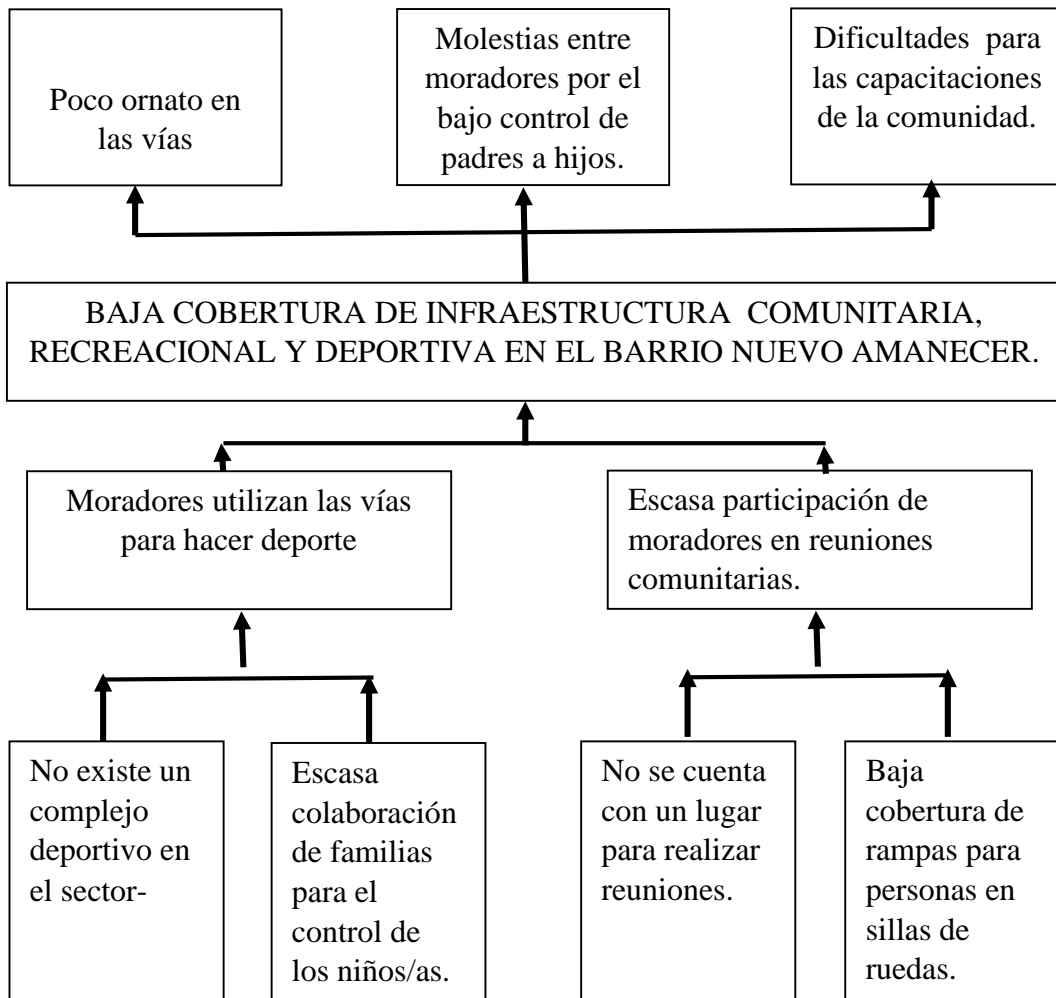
Poco ornato en las vías

Molestias entre moradores por el bajo control de padres a hijos.

Dificultades para las capacitaciones de la comunidad.

BAJA COBERTURA DE INFRAESTRUCTURA COMUNITARIA, RECREACIONAL Y DEPORTIVA EN EL BARRIO NUEVO AMANECER.

Moradores utilizan las vías para hacer deporte

Escasa participación de moradores en reuniones comunitarias.

No existe un complejo deportivo en el sector-

Escasa colaboración de familias para el control de los niños/as.

No se cuenta con un lugar para realizar reuniones.

Baja cobertura de rampas para personas en sillas de ruedas.